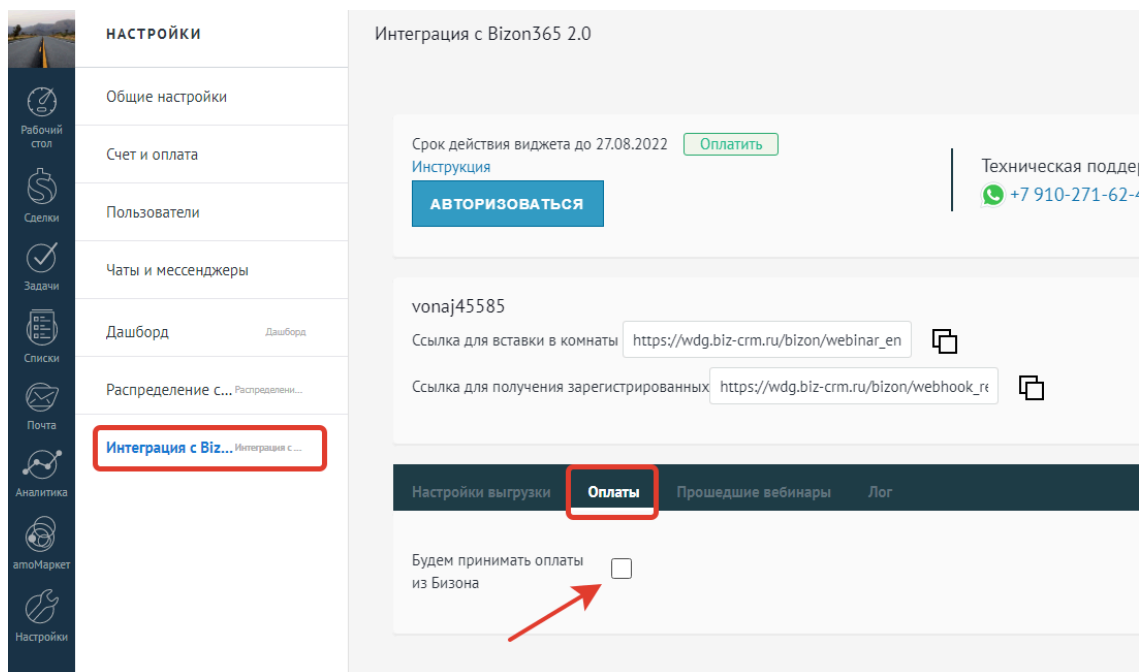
Рабочий стол
Сделки
Задачи
Списки
Почта
Аналитика
amoМаркет
Настройки

НАСТРОЙКИ
Общие настройки
Счет и оплата
Пользователи
Чаты и мессенджеры
Дашборд Дашборд
Распределение с... Распределени...
Интеграция с Biz... Интеграция с ...

Интеграция с Bizon365 2.0

Срок действия виджета до 27.08.2022 Оплатить
Инструкция
АВТОРИЗОВАТЬСЯ

Техническая подде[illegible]
+7 910-271-62-4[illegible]

vonaj45585
Ссылка для вставки в комнаты https://wdg.biz-crm.ru/bizon/webinar_en
Ссылка для получения зарегистрированных https://wdg.biz-crm.ru/bizon/webhook_re

Настройки выгрузки Оплаты Прошедшие вебинары Лог

Будем принимать оплаты из Бизона